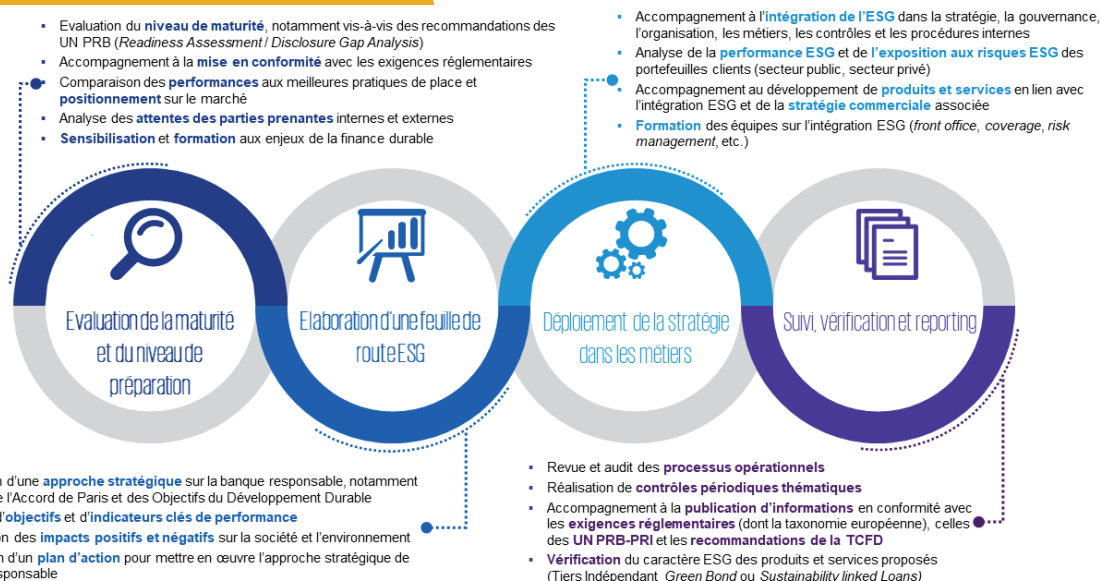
Evaluation du niveau de maturité, notamment vis-à-vis des recommandations des UN PRB (Readiness Assessment / Disclosure Gap Analysis)
Accompagnement à la mise en conformité avec les exigences réglementaires
Comparaison des performances aux meilleures pratiques de place et positionnement sur le marché
Analyse des attentes des parties prenantes internes et externes
Sensibilisation et formation aux enjeux de la finance durable

Accompagnement à l'intégration de l'ESG dans la stratégie, la gouvernance, l'organisation, les métiers, les contrôles et les procédures internes
Analyse de la performance ESG et de l'exposition aux risques ESG des portefeuilles clients (secteur public, secteur privé)
Accompagnement au développement de produits et services en lien avec l'intégration ESG et de la stratégie commerciale associée
Formation des équipes sur l'intégration ESG (front office, coverage, risk management, etc.)

Evaluation de la maturité et du niveau de préparation

Elaboration d'une feuille de route ESG

Déploiement de la stratégie dans les métiers

Suivi, vérification et reporting

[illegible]n d'une approche stratégique sur la banque responsable, notamment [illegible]e l'Accord de Paris et des Objectifs du Développement Durable
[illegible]d'objectifs et d'indicateurs clés de performance
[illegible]n des impacts positifs et négatifs sur la société et l'environnement
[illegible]n d'un plan d'action pour mettre en œuvre l'approche stratégique de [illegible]sponsable

Revue et audit des processus opérationnels
Réalisation de contrôles périodiques thématiques
Accompagnement à la publication d'informations en conformité avec les exigences réglementaires (dont la taxonomie européenne), celles des UN PRB-PRI et les recommandations de la TCFD
Vérification du caractère ESG des produits et services proposés (Tiers Indépendant Green Bond ou Sustainability linked Loans)